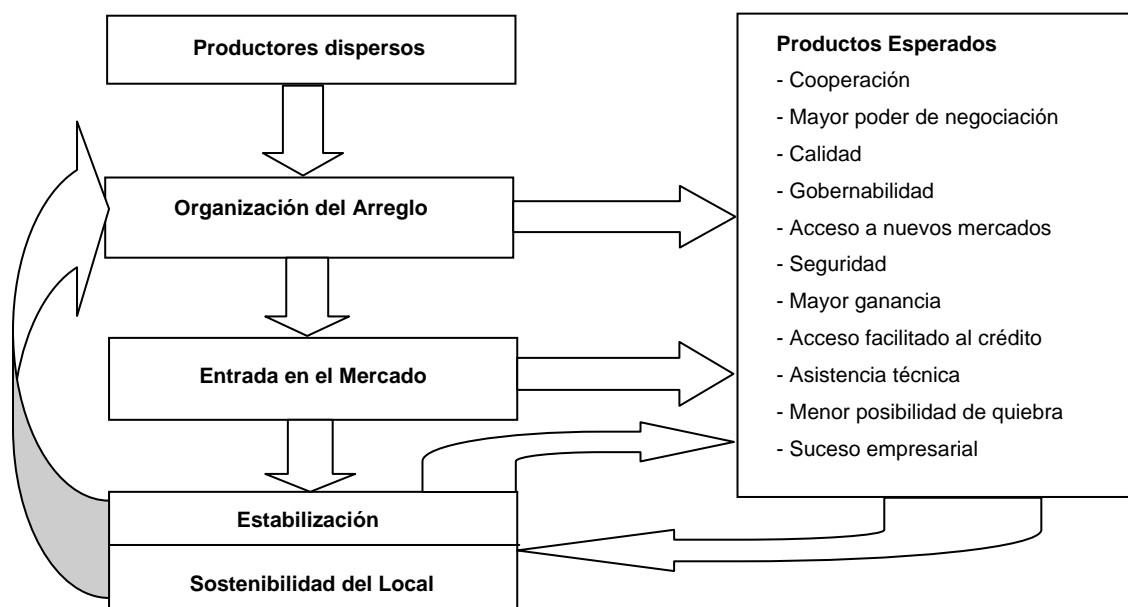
Productores dispersos

Organización del Arreglo

Entrada en el Mercado

Estabilización

Sostenibilidad del Local

Productos Esperados
- Cooperación
- Mayor poder de negociación
- Calidad
- Gobernabilidad
- Acceso a nuevos mercados
- Seguridad
- Mayor ganancia
- Acceso facilitado al crédito
- Asistencia técnica
- Menor posibilidad de quiebra
- Suceso empresarial